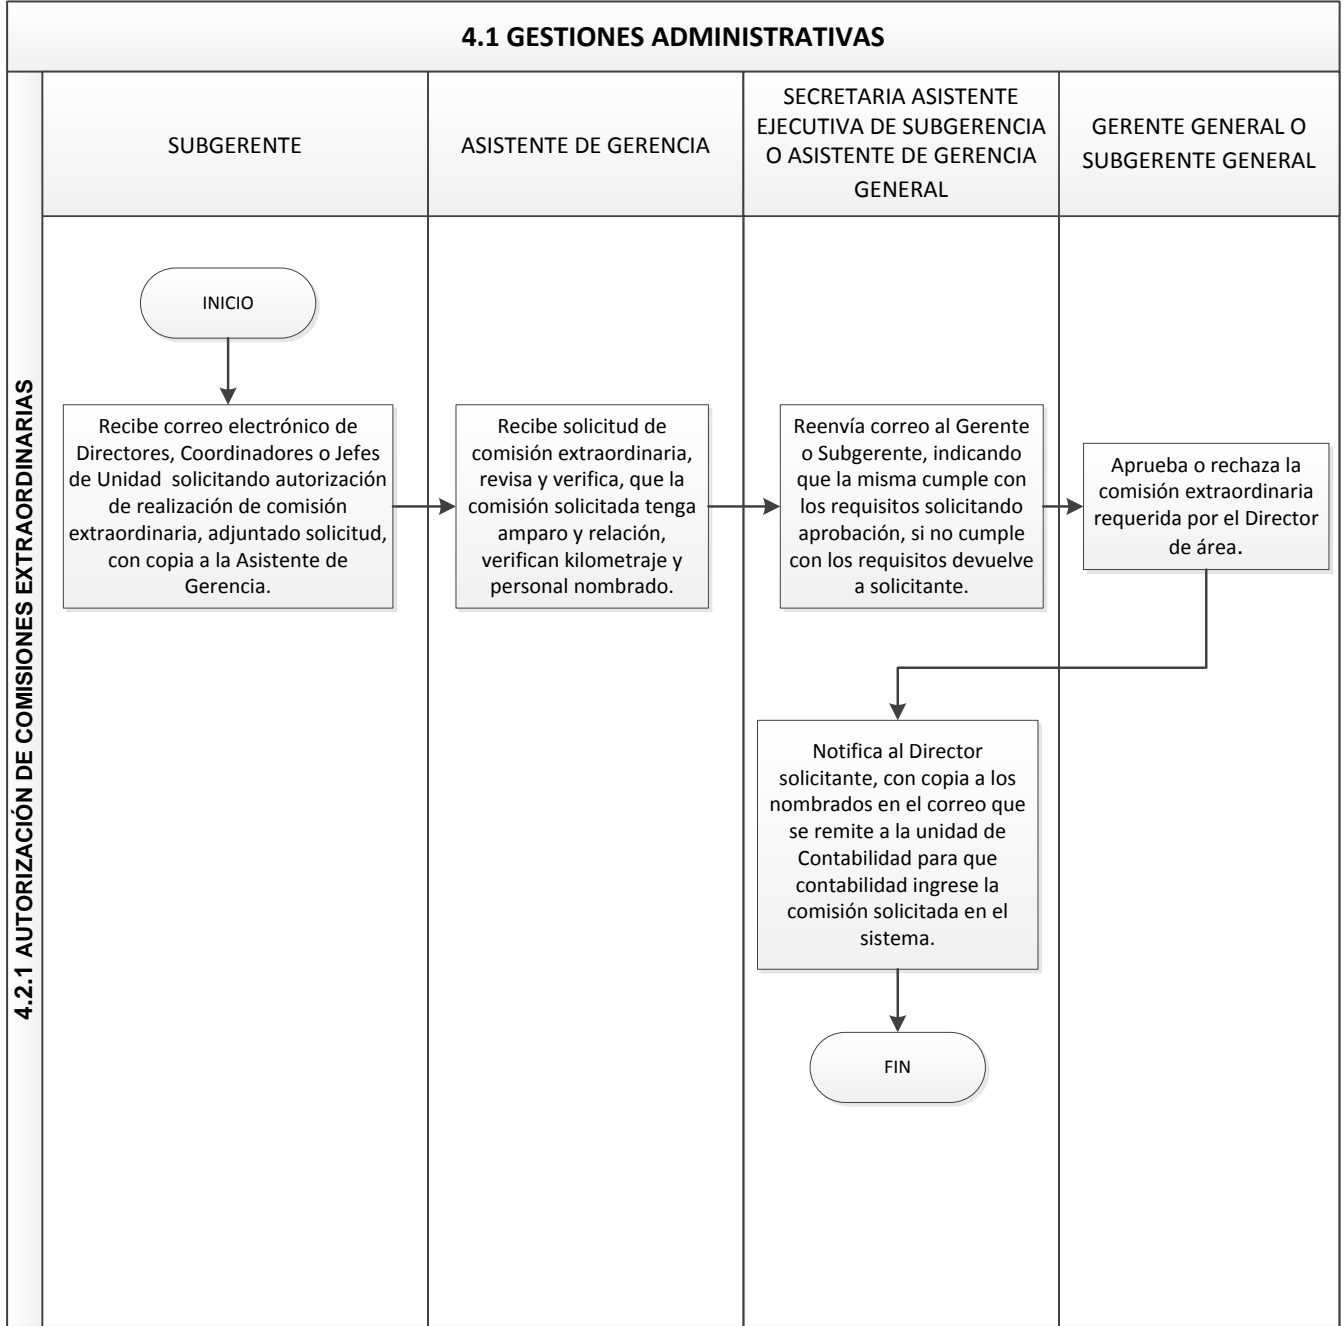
4.1 GESTIONES ADMINISTRATIVAS

4.2.1 AUTORIZACIÓN DE COMISIONES EXTRAORDINARIAS

SUBGERENTE

ASISTENTE DE GERENCIA

SECRETARIA ASISTENTE EJECUTIVA DE SUBGERENCIA O ASISTENTE DE GERENCIA GENERAL

GERENTE GENERAL O SUBGERENTE GENERAL

INICIO

Recibe correo electrónico de Directores, Coordinadores o Jefes de Unidad solicitando autorización de realización de comisión extraordinaria, adjuntado solicitud, con copia a la Asistente de Gerencia.

Recibe solicitud de comisión extraordinaria, revisa y verifica, que la comisión solicitada tenga amparo y relación, verifican kilometraje y personal nombrado.

Reenvía correo al Gerente o Subgerente, indicando que la misma cumple con los requisitos solicitando aprobación, si no cumple con los requisitos devuelve a solicitante.

Aprueba o rechaza la comisión extraordinaria requerida por el Director de área.

Notifica al Director solicitante, con copia a los nombrados en el correo que se remite a la unidad de Contabilidad para que contabilidad ingrese la comisión solicitada en el sistema.

FIN